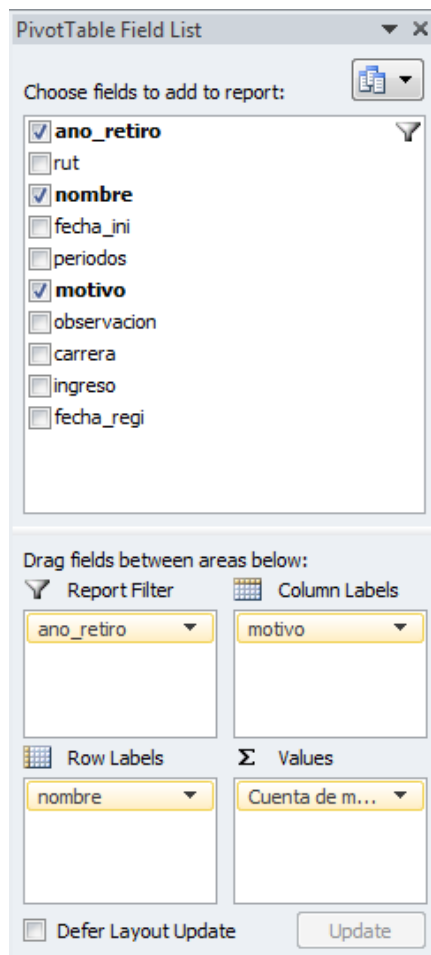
PivotTable Field List

Choose fields to add to report:

ano_retiro
rut
nombre
fecha_ini
periodos
motivo
observacion
carrera
ingreso
fecha_regi

Drag fields between areas below:

Report Filter
ano_retiro

Column Labels
motivo

Row Labels
nombre

Σ Values
Cuenta de m...

Defer Layout Update

Update